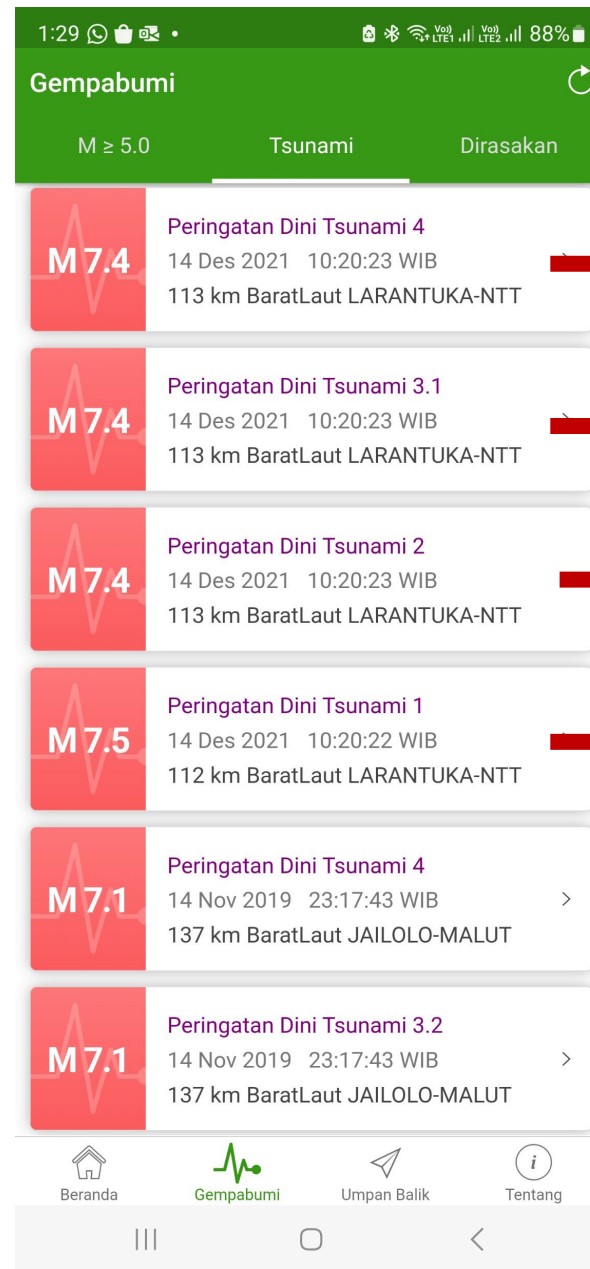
1:29 88%

Gempabumi

M ≥ 5.0 Tsunami Dirasakan

M 7.4
Peringatan Dini Tsunami 4
14 Des 2021 10:20:23 WIB
113 km BaratLaut LARANTUKA-NTT

M 7.4
Peringatan Dini Tsunami 3.1
14 Des 2021 10:20:23 WIB
113 km BaratLaut LARANTUKA-NTT

M 7.4
Peringatan Dini Tsunami 2
14 Des 2021 10:20:23 WIB
113 km BaratLaut LARANTUKA-NTT

M 7.5
Peringatan Dini Tsunami 1
14 Des 2021 10:20:22 WIB
112 km BaratLaut LARANTUKA-NTT

M 7.1
Peringatan Dini Tsunami 4
14 Nov 2019 23:17:43 WIB
137 km BaratLaut JAILOLO-MALUT

M 7.1
Peringatan Dini Tsunami 3.2
14 Nov 2019 23:17:43 WIB
137 km BaratLaut JAILOLO-MALUT

Beranda Gempabumi Umpan Balik Tentang